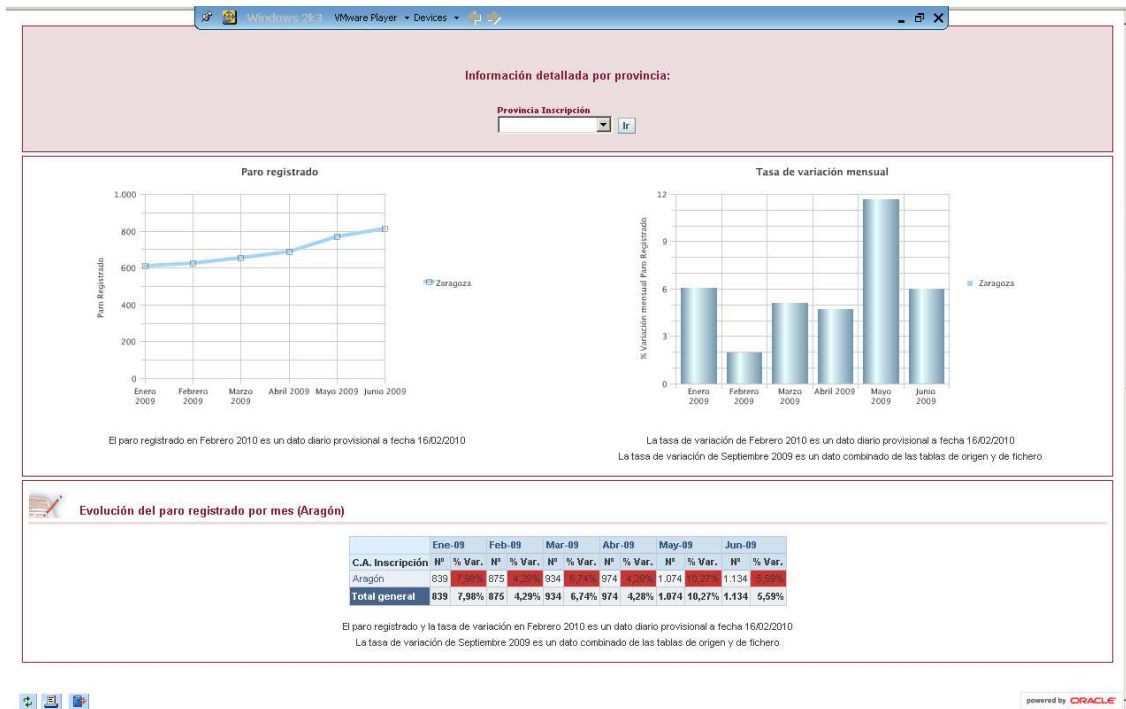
Windows 2k3 VMware Player ▾ Devices ▾

Información detallada por provincia:

Provincia Inscripción

Ir

Paro registrado

1.000
800
600
400
200
0

Paro Registrado

Enero 2009 Febrero 2009 Marzo 2009 Abril 2009 Mayo 2009 Junio 2009

Zaragoza

El paro registrado en Febrero 2010 es un dato diario provisional a fecha 16/02/2010

Tasa de variación mensual

12
9
6
3
0

% Variación mensual Paro Registrado

Enero 2009 Febrero 2009 Marzo 2009 Abril 2009 Mayo 2009 Junio 2009

Zaragoza

La tasa de variación de Febrero 2010 es un dato diario provisional a fecha 16/02/2010
La tasa de variación de Septiembre 2009 es un dato combinado de las tablas de origen y de fichero

Evolución del paro registrado por mes (Aragón)

| | Ene-09 | | Feb-09 | | Mar-09 | | Abr-09 | | May-09 | | Jun-09 | |
|---|---|---|---|---|---|---|---|---|---|---|---|---|
| C.A. Inscripción | Nº | % Var. | Nº | % Var. | Nº | % Var. | Nº | % Var. | Nº | % Var. | Nº | % Var. |
| Aragón | 839 | 7,98% | 875 | 4,29% | 934 | 6,74% | 974 | 4,28% | 1.074 | 10,27% | 1.134 | 5,59% |
| Total general | 839 | 7,98% | 875 | 4,29% | 934 | 6,74% | 974 | 4,28% | 1.074 | 10,27% | 1.134 | 5,59% |

El paro registrado y la tasa de variación en Febrero 2010 es un dato diario provisional a fecha 16/02/2010
La tasa de variación de Septiembre 2009 es un dato combinado de las tablas de origen y de fichero

powered by ORACLE